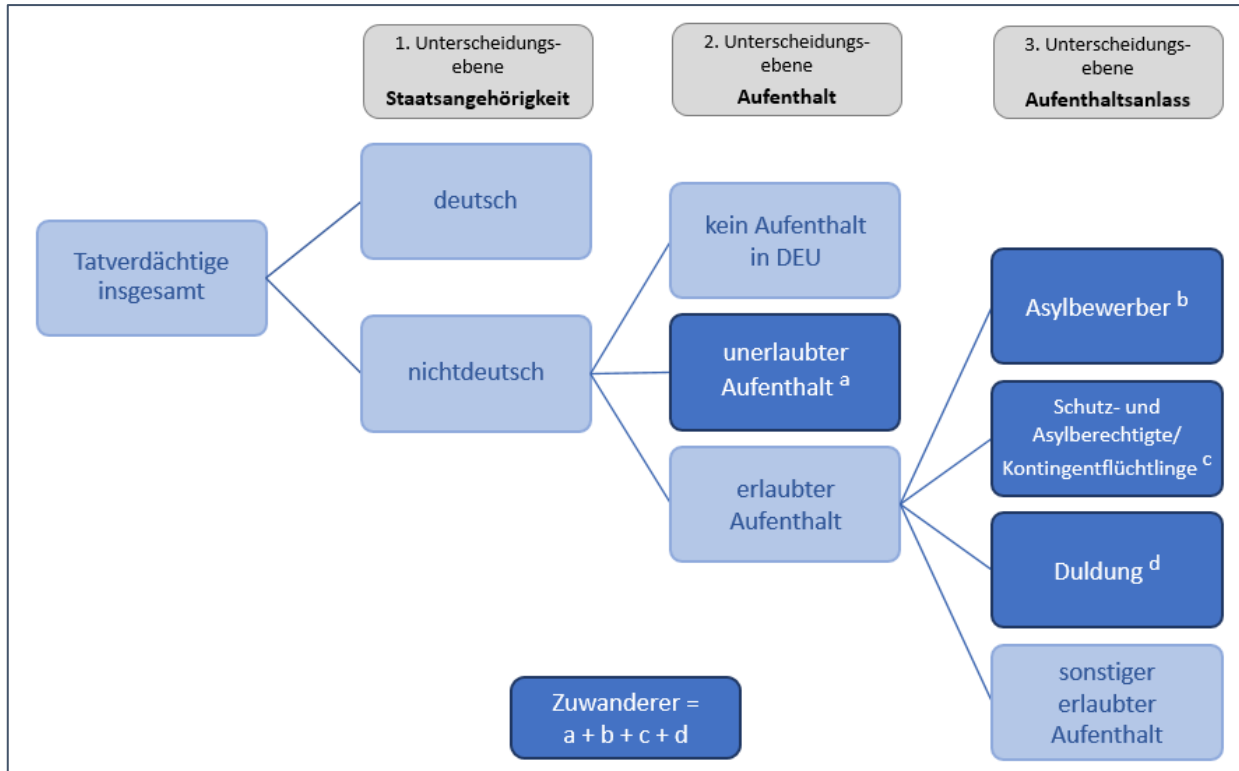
1. Unterscheidungsebene
Staatsangehörigkeit

2. Unterscheidungsebene
Aufenthalt

3. Unterscheidungsebene
Aufenthaltsanlass

Tatverdächtige insgesamt

deutsch

nichtdeutsch

kein Aufenthalt in DEU

unerlaubter Aufenthalt $^a$

erlaubter Aufenthalt

Asylbewerber $^b$

Schutz- und Asylberechtigte/ Kontingentflüchtlinge $^c$

Duldung $^d$

sonstiger erlaubter Aufenthalt

Zuwanderer = a + b + c + d